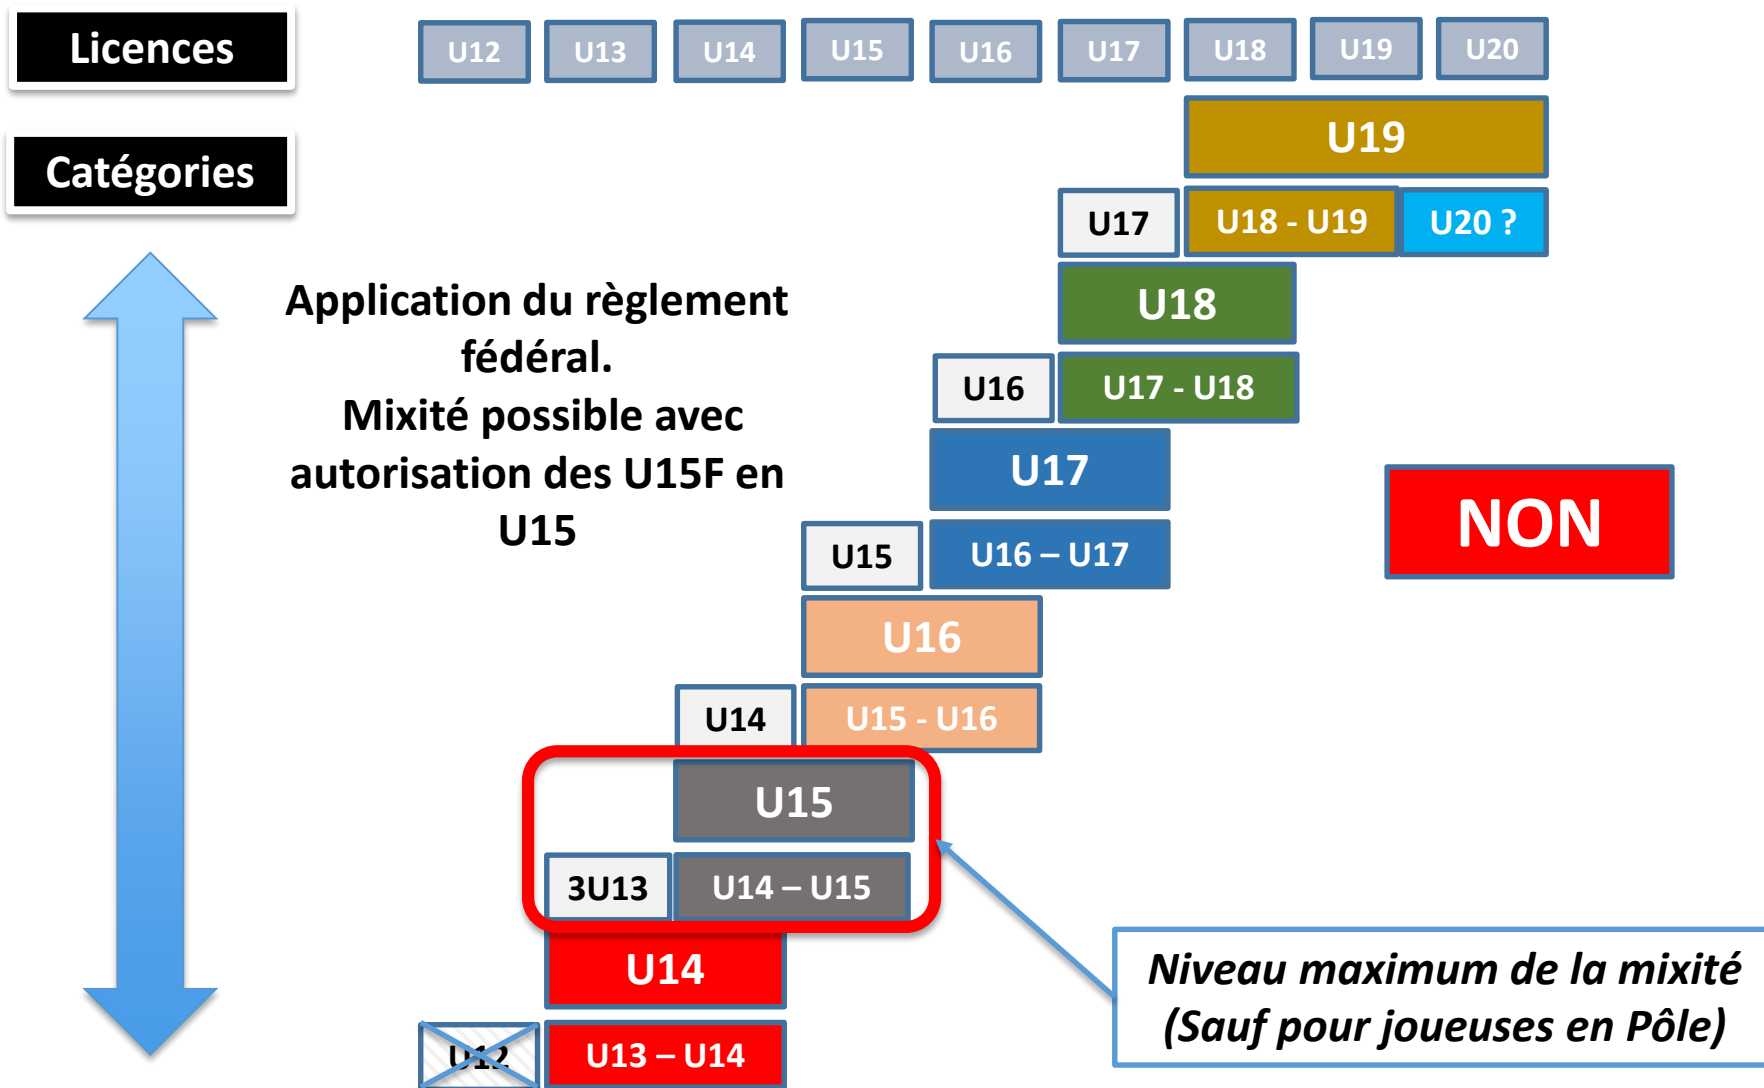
Licences

Catégories

U12 U13 U14 U15 U16 U17 U18 U19 U20

U19

U17 U18 - U19 U20 ?

U18

U16 U17 - U18

U17

U15 U16 – U17

U16

U14 U15 - U16

U15

3U13 U14 – U15

U14

U12 U13 – U14

Application du règlement fédéral.
Mixité possible avec autorisation des U15F en U15

NON

Niveau maximum de la mixité
(Sauf pour joueuses en Pôle)